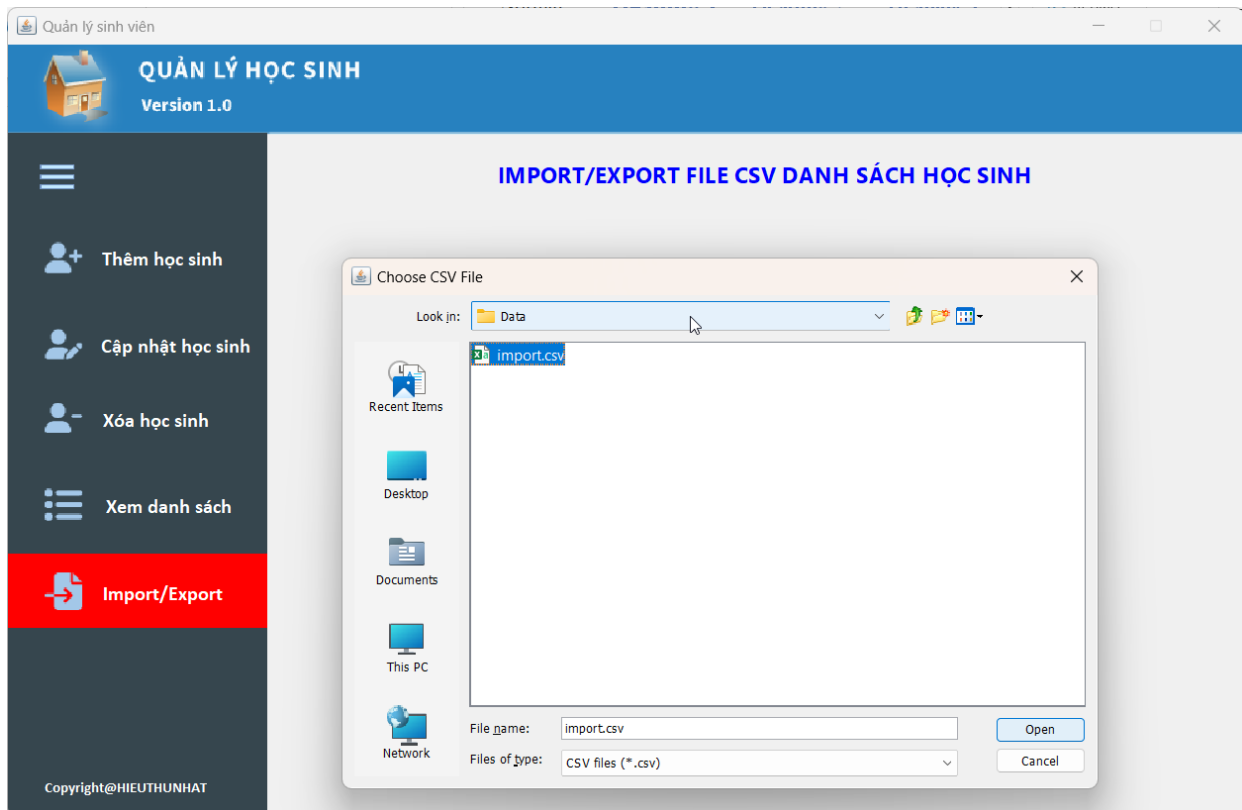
Quản lý sinh viên

QUẢN LÝ HỌC SINH
Version 1.0

Thêm học sinh

Cập nhật học sinh

Xóa học sinh

Xem danh sách

Import/Export

Copyright@HIEUTHUNHAT

IMPORT/EXPORT FILE CSV DANH SÁCH HỌC SINH

Choose CSV File

Look in: Data

import.csv

Recent Items

Desktop

Documents

This PC

Network

File name: import.csv

Files of type: CSV files (*.csv)

Open

Cancel